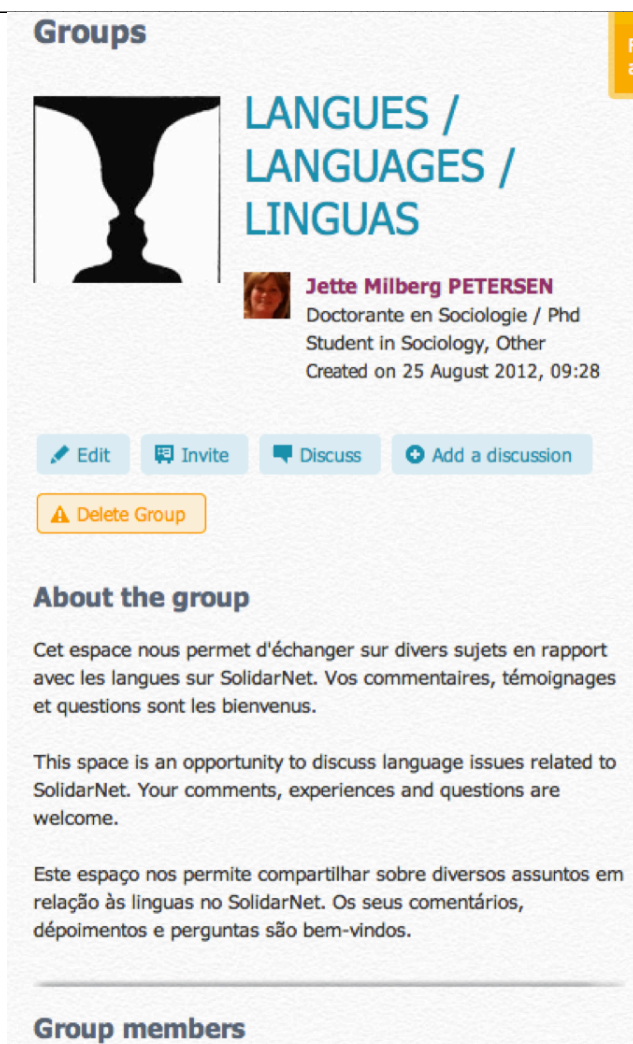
Groups

LANGUES / LANGUAGES / LINGUAS

Jette Milberg PETERSEN
Doctorante en Sociologie / Phd Student in Sociology, Other
Created on 25 August 2012, 09:28

Edit
Invite
Discuss
Add a discussion
Delete Group

About the group

Cet espace nous permet d'échanger sur divers sujets en rapport avec les langues sur SolidarNet. Vos commentaires, témoignages et questions sont les bienvenus.

This space is an opportunity to discuss language issues related to SolidarNet. Your comments, experiences and questions are welcome.

Este espaço nos permite compartilhar sobre diversos assuntos em relação às linguas no SolidarNet. Os seus comentários, dépoimentos e perguntas são bem-vindos.

Group members